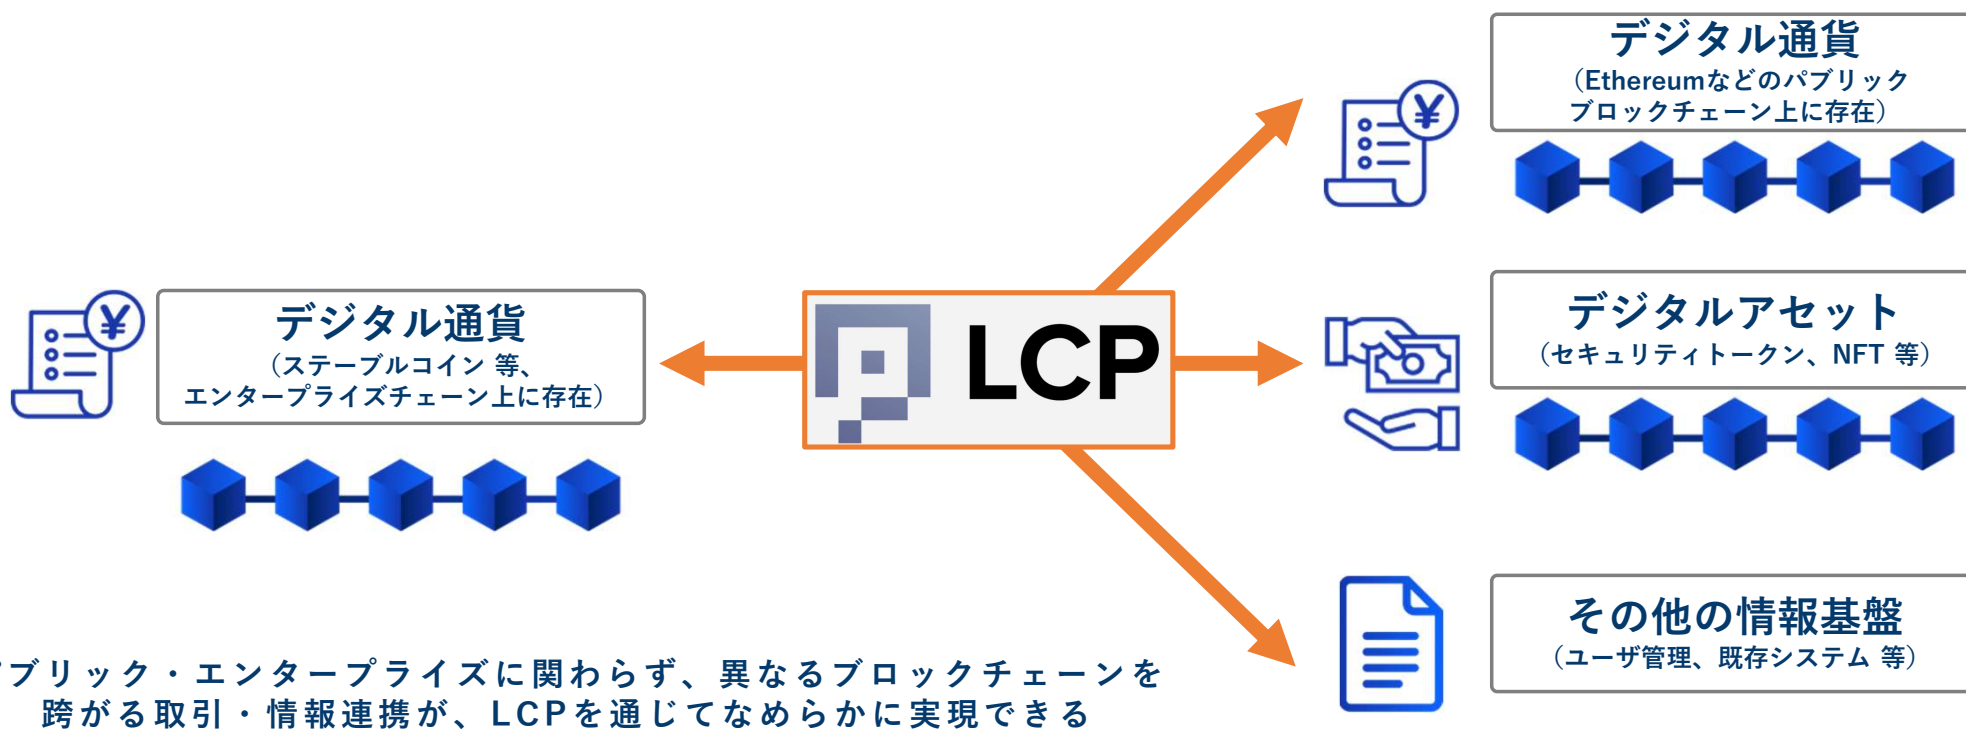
デジタル通貨
(Ethereumなどのパブリック
ブロックチェーン上に存在)

デジタル通貨
(ステーブルコイン 等、
エンタープライズチェーン上に存在)

LCP

デジタルアセット
(セキュリティトークン、NFT 等)

その他の情報基盤
(ユーザ管理、既存システム 等)

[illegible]ブリック・エンタープライズに関わらず、異なるブロックチェーンを跨がる取引・情報連携が、LCPを通じてなめらかに実現できる